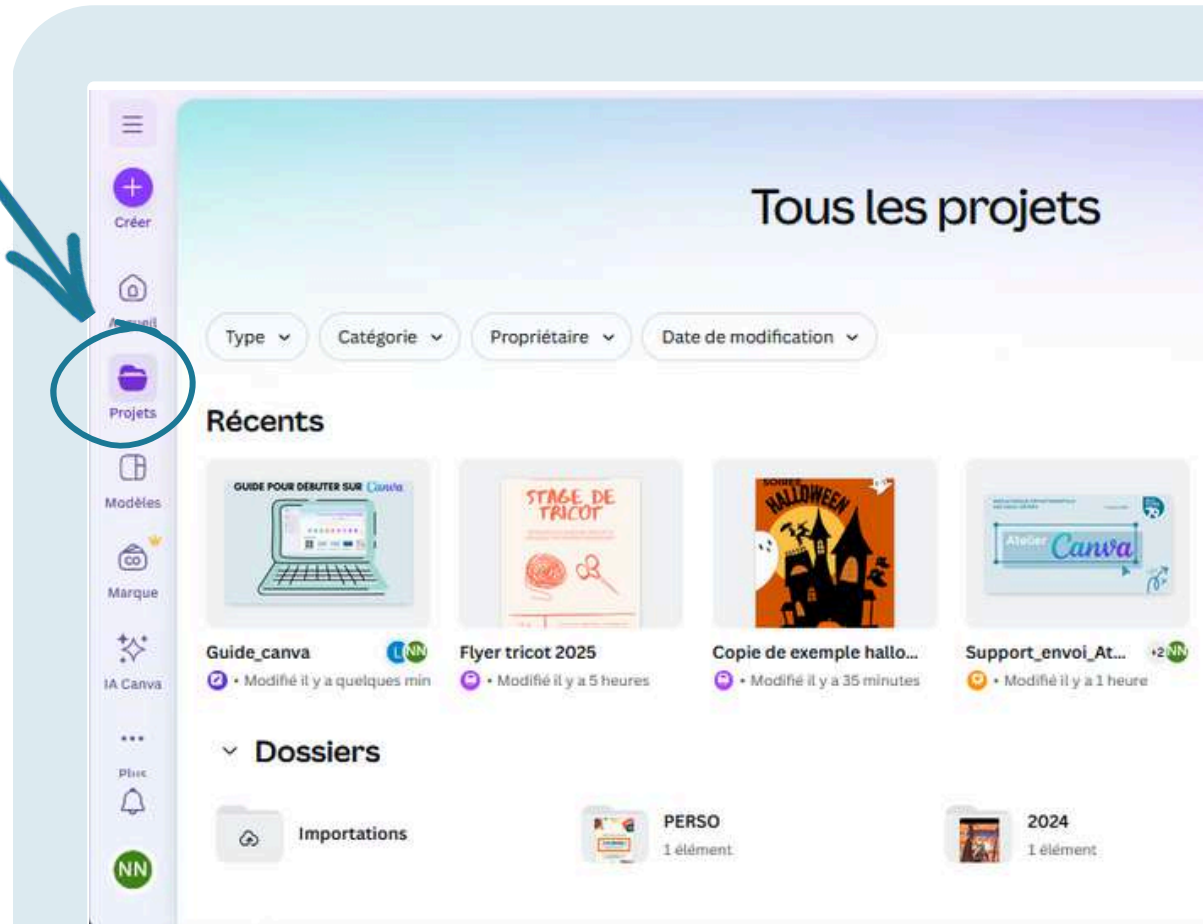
Créer
Accueil
Projets
Modèles
Marque
IA Canva
Plus
NN

Tous les projets

Type ⌄ Catégorie ⌄ Propriétaire ⌄ Date de modification ⌄

Récents

GUIDE POUR DÉBUTER SUR Canva

STAGE DE TRICOT

SOIREE HALLOWEEN

Atelier Canva

Guide_canva
• Modifié il y a quelques min

Flyer tricot 2025
• Modifié il y a 5 heures

Copie de exemple hallo...
• Modifié il y a 35 minutes

Support_envoi_At... +2 NN
• Modifié il y a 1 heure

Dossiers

Importations

PERSO
1 élément

2024
1 élément